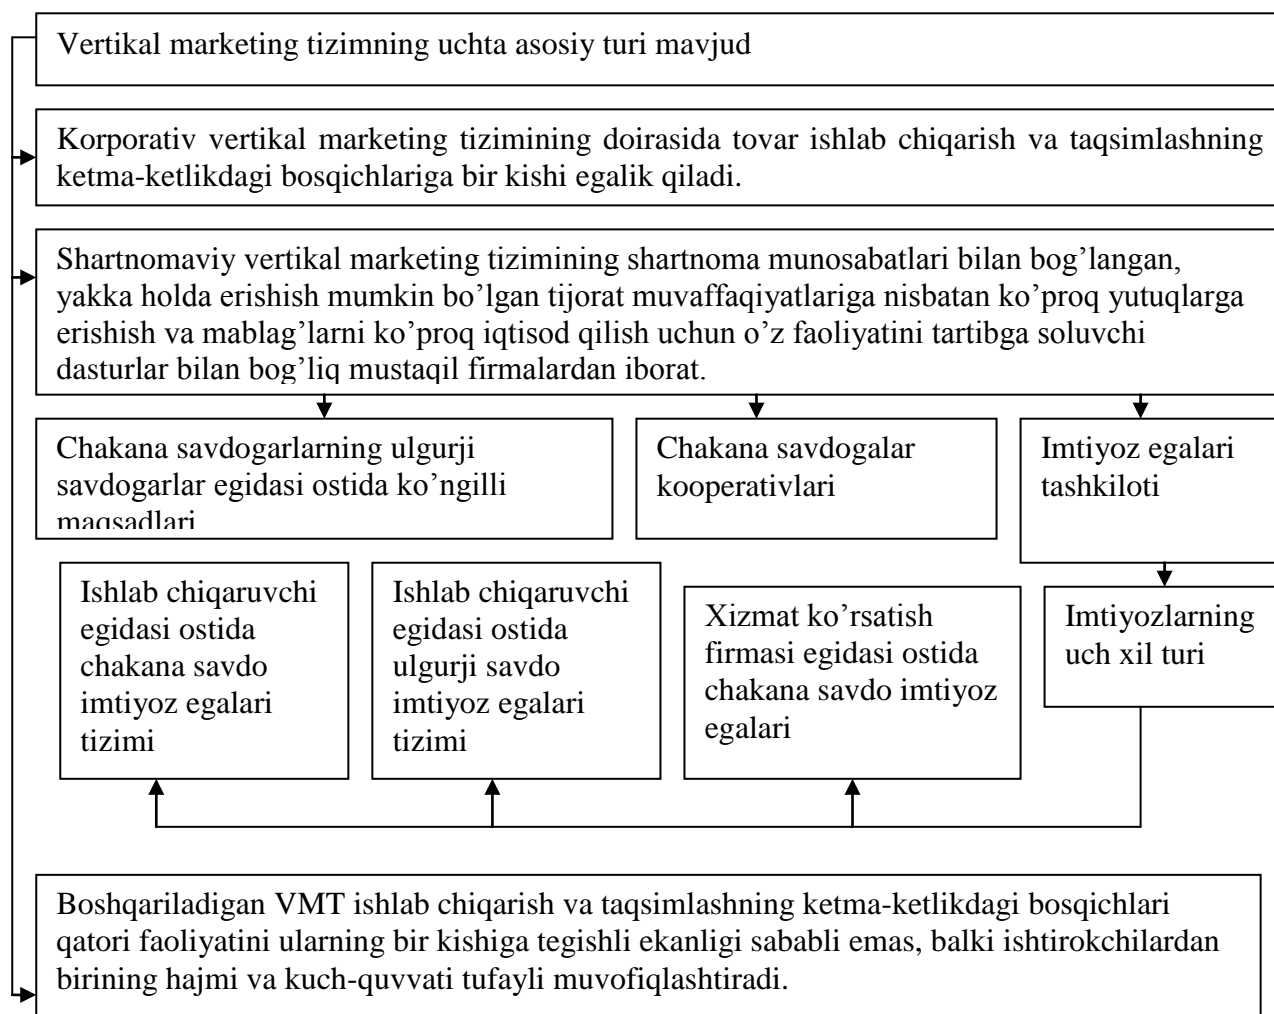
Vertikal marketing tizimning uchta asosiy turi mavjud

Korporativ vertikal marketing tizimining doirasida tovar ishlab chiqarish va taqsimlashning ketma-ketlikdagi bosqichlariga bir kishi egalik qiladi.

Shartnomaviy vertikal marketing tizimining shartnoma munosabatlari bilan bog’langan, yakka holda erishish mumkin bo’lgan tijorat muvaffaqiyatlariga nisbatan ko’proq yutuqlarga erishish va mablag’larni ko’proq iqtisod qilish uchun o’z faoliyatini tartibga soluvchi dasturlar bilan bog’liq mustaqil firmalardan iborat.

Chakana savdogarlarning ulgurji savdogarlar egidasi ostida ko’ngilli maqsadlari

Chakana savdogalar kooperativlari

Imtiyoz egalari tashkiloti

Ishlab chiqaruvchi egidasi ostida chakana savdo imtiyoz egalari tizimi

Ishlab chiqaruvchi egidasi ostida ulgurji savdo imtiyoz egalari tizimi

Xizmat ko’rsatish firmasi egidasi ostida chakana savdo imtiyoz egalari

Imtiyozlarning uch xil turi

Boshqariladigan VMT ishlab chiqarish va taqsimlashning ketma-ketlikdagi bosqichlari qatori faoliyatini ularning bir kishiga tegishli ekanligi sababli emas, balki ishtirokchilardan birining hajmi va kuch-quvvati tufayli muvofiqlashtiradi.